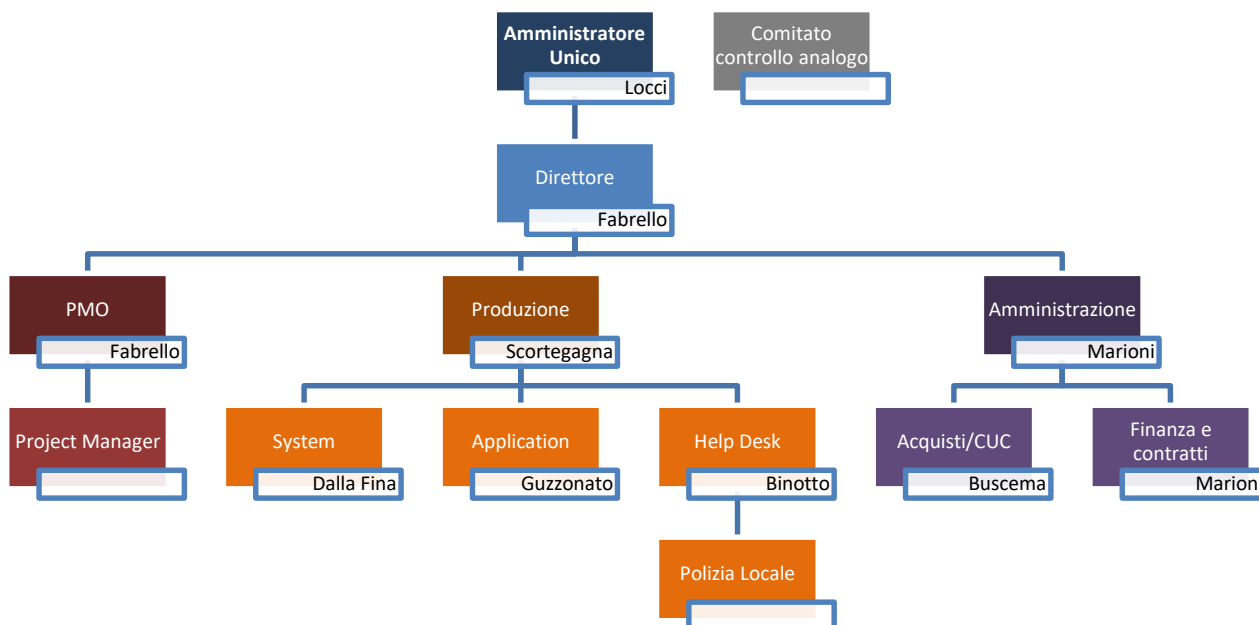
Amministratore Unico
Locci

Comitato controllo analogo

Direttore
Fabrello

PMO
Fabrello

Project Manager

Produzione
Scortegagna

System
Dalla Fina

Application
Guzzonato

Help Desk
Binotto

Polizia Locale

Amministrazione
Marioni

Acquisti/CUC
Buscema

Finanza e contratti
Marion